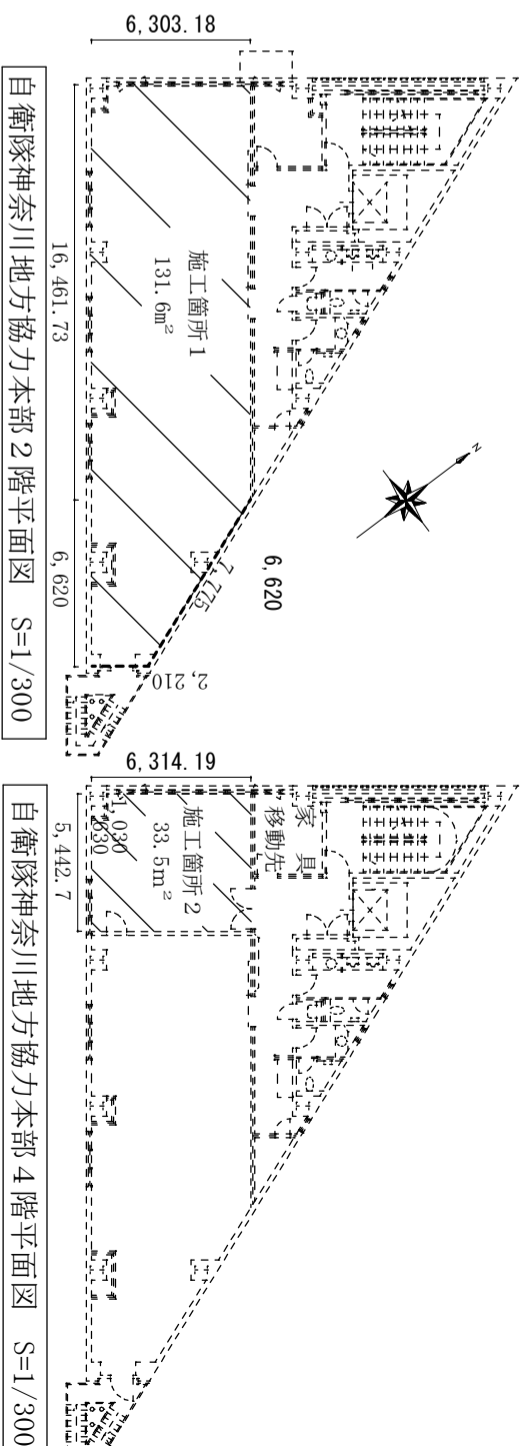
6, 303. 18

16, 461. 73

施工箇所 1
131. 6m$^2$

6, 620

775

6, 620

2, 210

N

自衛隊神奈川地方協力本部 2 階平面図　S=1/300

6, 314. 19

5, 442. 7

1, 030
630

施工箇所 2
33. 5m$^2$

家具
移動先

自衛隊神奈川地方協力本部 4 階平面図　S=1/300